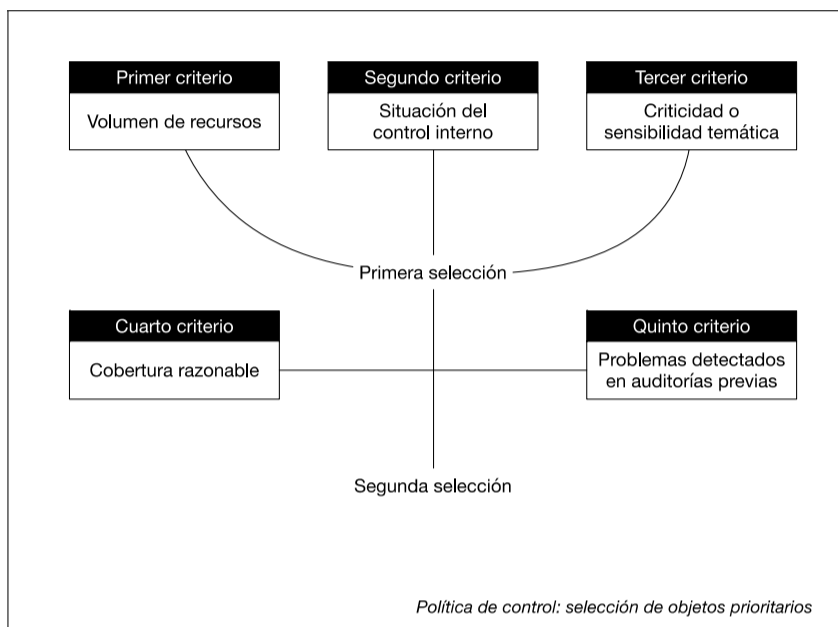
Primer criterio

Volumen de recursos

Segundo criterio

Situación del control interno

Tercer criterio

Criticidad o sensibilidad temática

Primera selección

Cuarto criterio

Cobertura razonable

Quinto criterio

Problemas detectados en auditorías previas

Segunda selección

Política de control: selección de objetos prioritarios